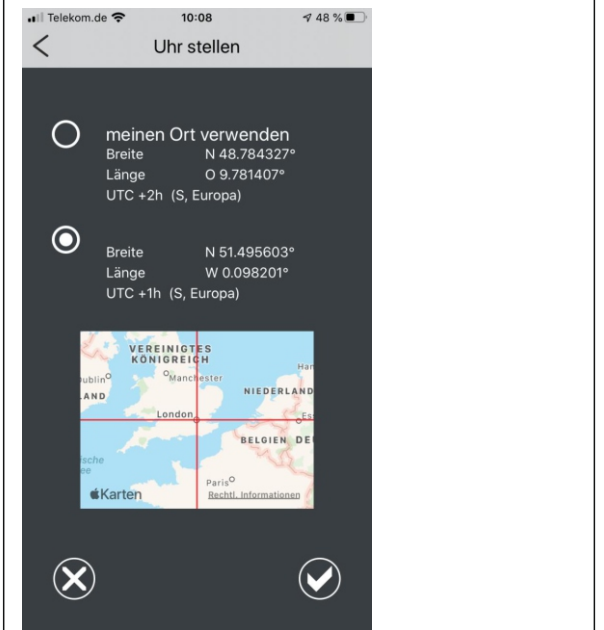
Telekom.de 10:08 48 %

Uhr stellen

meinen Ort verwenden
Breite N 48.784327°
Länge O 9.781407°
UTC +2h (S, Europa)

Breite N 51.495603°
Länge W 0.098201°
UTC +1h (S, Europa)

VEREINIGTES KÖNIGREICH
ublin
Manchester
Ha
LAND
NIEDERLAND
London
Es
BELGIEN DE
sche
ee
Paris
Karten
Rechtl. Informationen